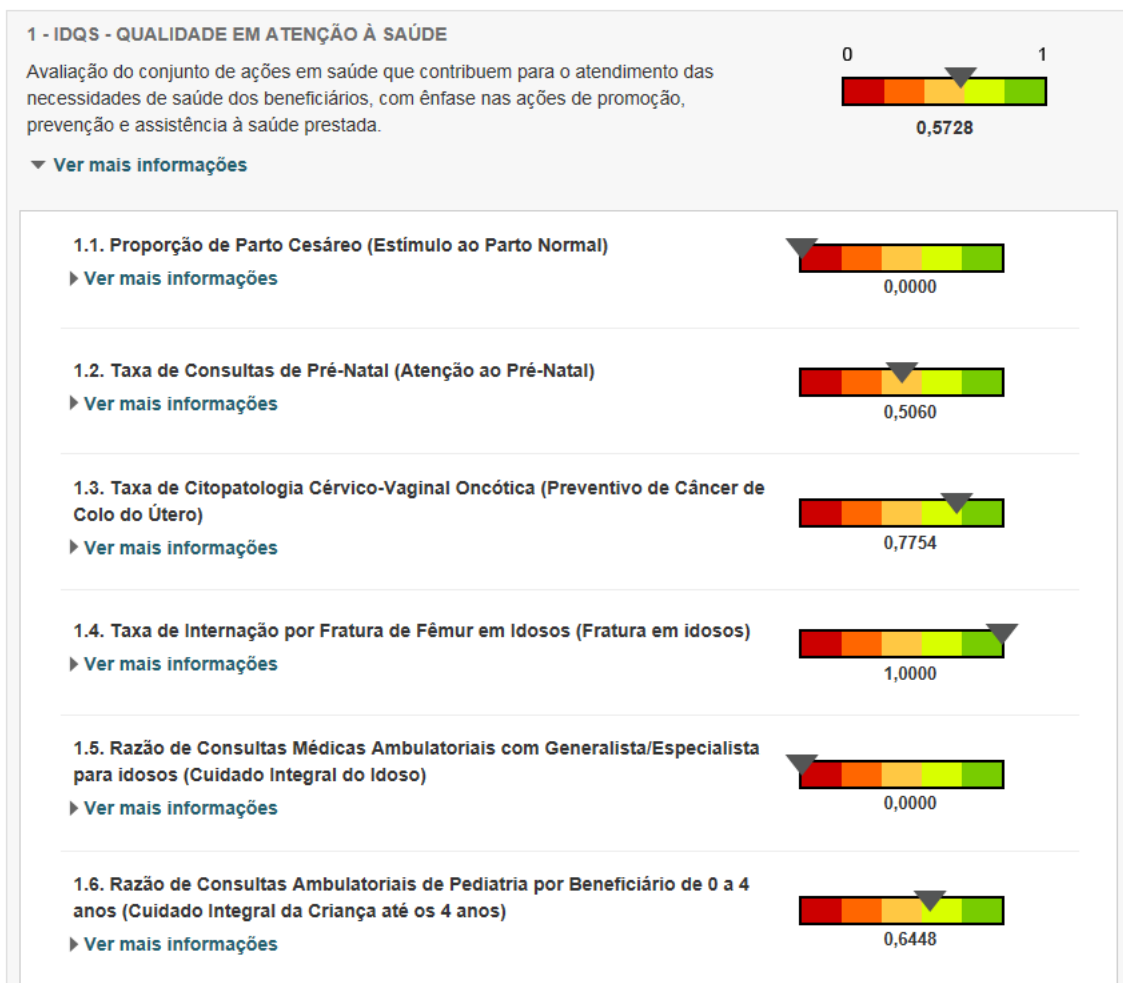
1 - IDQS - QUALIDADE EM ATENÇÃO À SAÚDE

Avaliação do conjunto de ações em saúde que contribuem para o atendimento das necessidades de saúde dos beneficiários, com ênfase nas ações de promoção, prevenção e assistência à saúde prestada.

0 1

0,5728

Ver mais informações

1.1. Proporção de Parto Cesáreo (Estímulo ao Parto Normal)

Ver mais informações

0,0000

1.2. Taxa de Consultas de Pré-Natal (Atenção ao Pré-Natal)

Ver mais informações

0,5060

1.3. Taxa de Citopatologia Cérvico-Vaginal Oncótica (Preventivo de Câncer de Colo do Útero)

Ver mais informações

0,7754

1.4. Taxa de Internação por Fratura de Fêmur em Idosos (Fratura em idosos)

Ver mais informações

1,0000

1.5. Razão de Consultas Médicas Ambulatoriais com Generalista/Especialista para idosos (Cuidado Integral do Idoso)

Ver mais informações

0,0000

1.6. Razão de Consultas Ambulatoriais de Pediatria por Beneficiário de 0 a 4 anos (Cuidado Integral da Criança até os 4 anos)

Ver mais informações

0,6448